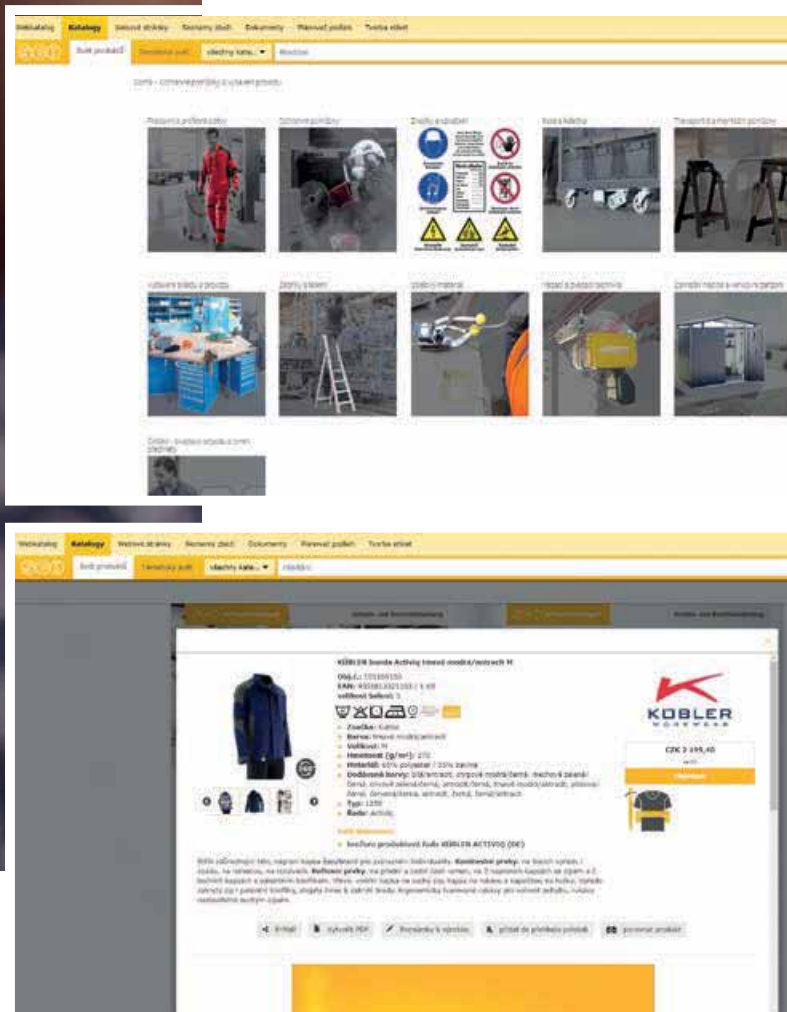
Webkatalog Katalogy Webové stránky Seznamy zboží Dokumenty Plánovač poštek Tvorba etiket

Svět produktů Tematický svět všechny kate... Hledat

Pracovní profesní oděvy
Ochranné pomůcky
Značky a označení
Kolečka
Transportní a manipulační pomůcky
Vybavení dílen a provozů
Žebříky a lešení
Upínací materiál
Nářadí a zvedací technika
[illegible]
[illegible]

Webkatalog Katalogy Webové stránky Seznamy zboží Dokumenty Plánovač poštek Tvorba etiket

Svět produktů Tematický svět všechny kate... Hledat

KÜBLER bunda Activiq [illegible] modrá/antracit M

Obj.č.: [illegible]
EAN: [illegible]
velikost balení: 1

Značka: Kübler
Barva: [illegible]
Velikost: M
Hmotnost (g/m²): 270
Materiál: 65% polyester / 35% bavlna
Dodávané barvy: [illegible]
Typ: 1250
Řada: Activiq

KÜBLER WORKWEAR

CZK 2 195,40

Bunda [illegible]

E-mail Vytvořit PDF Poznámka k výrobku Přidat do přehledu položek porovnat produkt